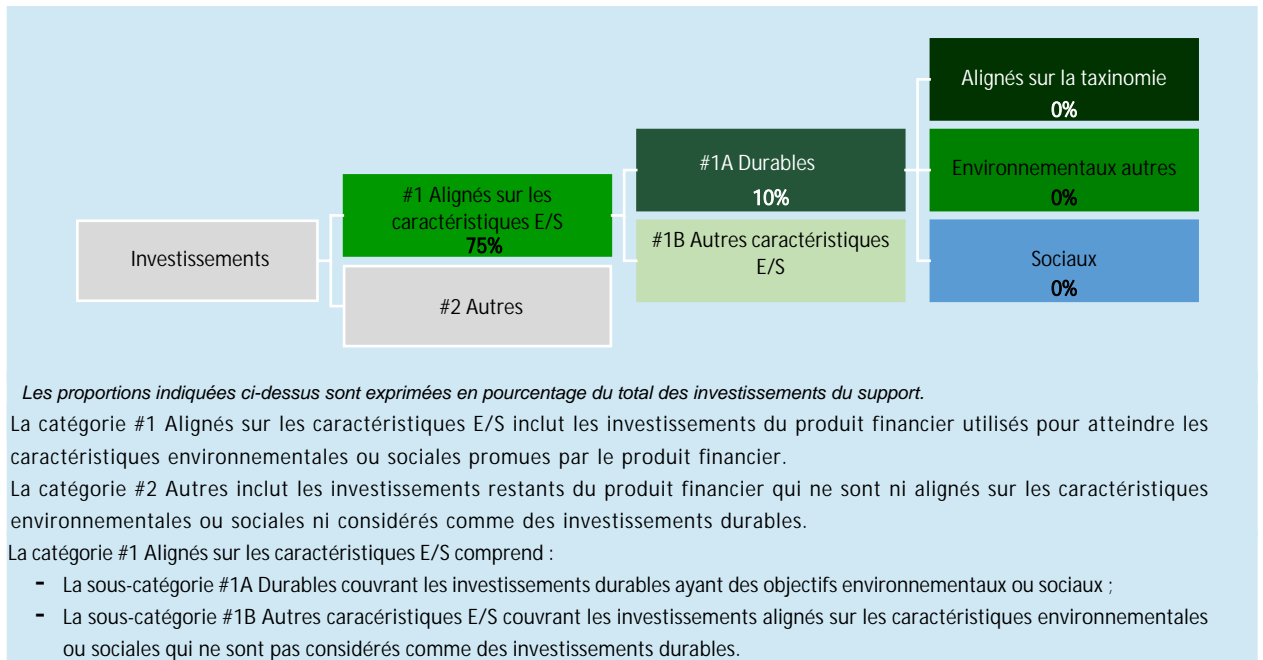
Alignés sur la taxinomie
0%

#1A Durables
10%

Environnementaux autres
0%

#1 Alignés sur les caractéristiques E/S
75%

Investissements

#1B Autres caractéristiques E/S

Sociaux
0%

#2 Autres

Les proportions indiquées ci-dessus sont exprimées en pourcentage du total des investissements du support.

La catégorie #1 Alignés sur les caractéristiques E/S inclut les investissements du produit financier utilisés pour atteindre les caractéristiques environnementales ou sociales promues par le produit financier.

La catégorie #2 Autres inclut les investissements restants du produit financier qui ne sont ni alignés sur les caractéristiques environnementales ou sociales ni considérés comme des investissements durables.

La catégorie #1 Alignés sur les caractéristiques E/S comprend :

- La sous-catégorie #1A Durables couvrant les investissements durables ayant des objectifs environnementaux ou sociaux ;
- La sous-catégorie #1B Autres caracéristiques E/S couvrant les investissements alignés sur les caractéristiques environnementales ou sociales qui ne sont pas considérés comme des investissements durables.